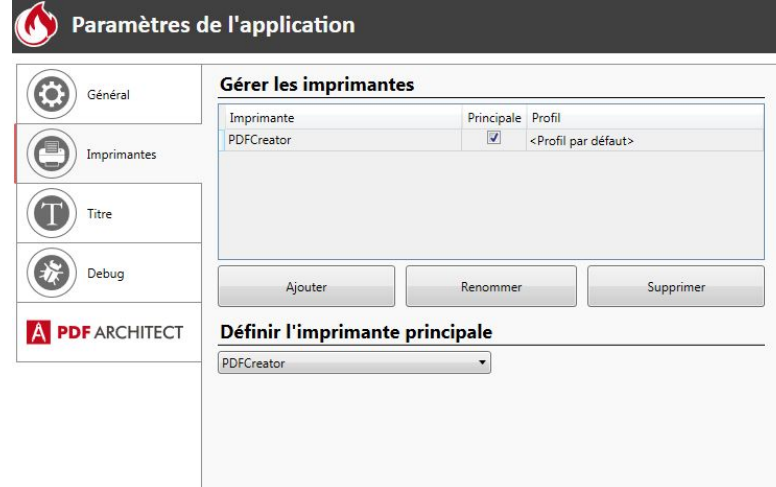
Paramètres de l'application

Général

Imprimantes

Titre

Debug

PDF ARCHITECT

Gérer les imprimantes

| Imprimante | Principale | Profil |
|---|---|---|
| PDFCreator | ☑ | <Profil par défaut> |

Ajouter

Renommer

Supprimer

Définir l'imprimante principale

PDFCreator